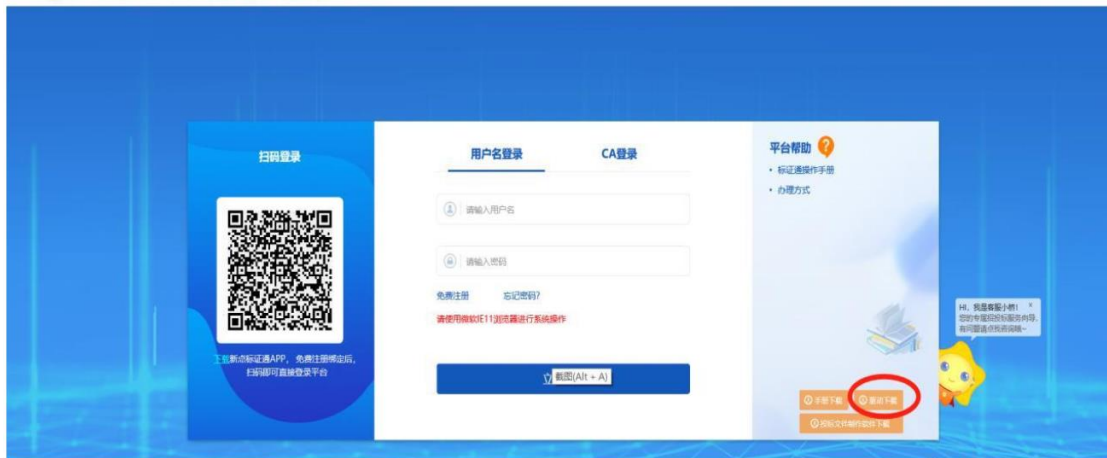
扫码登录

下载新点标证通APP，免费注册绑定后，扫码即可直接登录平台

用户名登录

CA登录

请输入用户名

请输入密码

免费注册

忘记密码?

请使用微软IE11浏览器进行系统操作

登 截图(Alt + A)

平台帮助

• 标证通操作手册

• 办理方式

Hi，我是客服小新!
您的专属招投标服务向导，有问题请点我咨询哦~

手册下载

驱动下载

投标文件制作软件下载